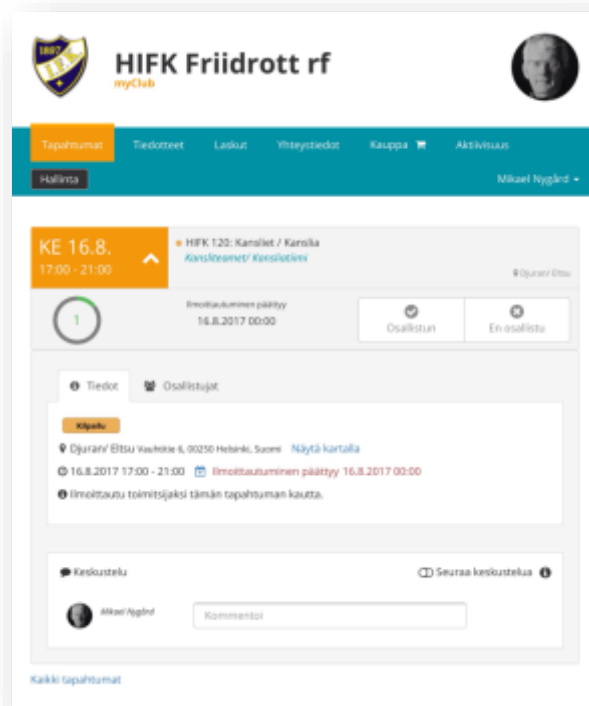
1897 IFK

HIFK Friidrott rf
myClub

Tapahtumat Tiedotteet Laskut Yhteystiedot Kauppa Aktiivisuus

Hallinta

Mikael Nygård

KE 16.8.
17:00 - 21:00

HIFK 1:20: Kansliet / Kanslia
Kansliteamet/ Kansliatiimi

Djuran/ Eltsu

1

Ilmoittautuminen päättyy
16.8.2017 00:00

Osallistun

En osallistu

Tiedot Osallistujat

Kilpailu

Djuran/ Eltsu Vauhtitie 6, 00250 Helsinki, Suomi Näytä kartalla

16.8.2017 17:00 - 21:00 Ilmoittautuminen päättyy 16.8.2017 00:00

Ilmoittaudu toimitsijaksi tämän tapahtuman kautta.

Keskustelu

Seuraa keskustelua

Mikael Nygård

Kommentoi

Kaikki tapahtumat